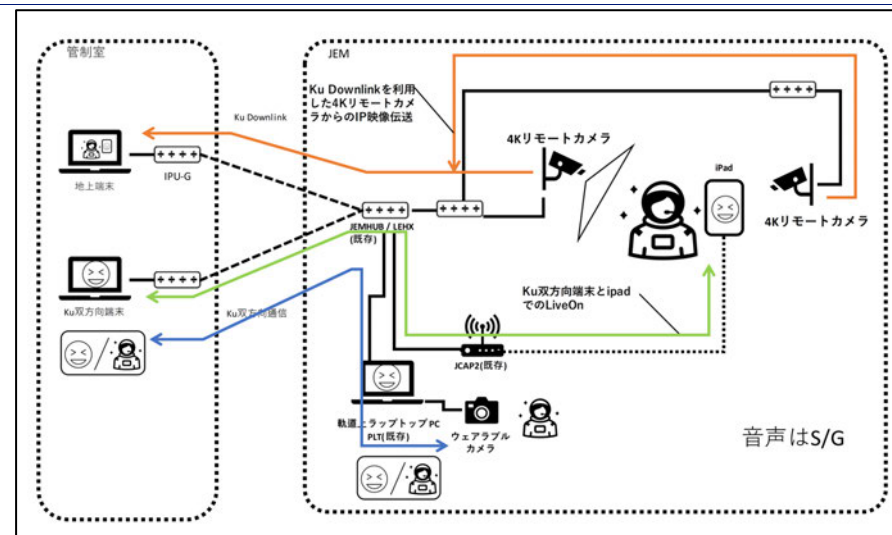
管制室

JEM

Ku Downlinkを利用した4Kリモートカメラからの IP映像伝送

Ku Downlink

地上端末

IPU-G

4Kリモートカメラ

iPad

4Kリモートカメラ

JEMHUB / LEHX (既存)

Ku双方向端末

Ku双方向通信

Ku双方向端末とipadでのLiveOn

JCAP2(既存)

軌道上ラップトップPC PLT(既存)

ウェアラブルカメラ

音声はS/G